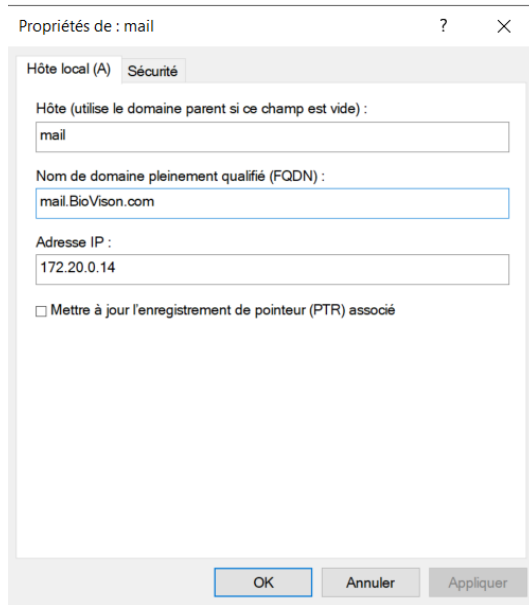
Propriétés de : mail

?

X

Hôte local (A)

Sécurité

Hôte (utilise le domaine parent si ce champ est vide) :

mail

Nom de domaine pleinement qualifié (FQDN) :

mail.BioVison.com

Adresse IP :

172.20.0.14

Mettre à jour l'enregistrement de pointeur (PTR) associé

OK

Annuler

Appliquer